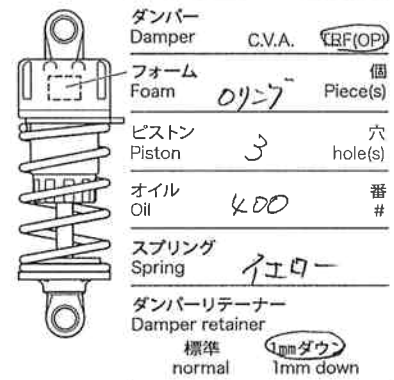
ダンパー
Damper C.V.A. TRF(OP)

フォーム 個
Foam オリンプ Piece(s)

ピストン 穴
Piston 3 hole(s)

オイル 番
Oil 400 #

スプリング
Spring イエロー

ダンパーリテーナー
Damper retainer
標準 1mmダウン
normal 1mm down